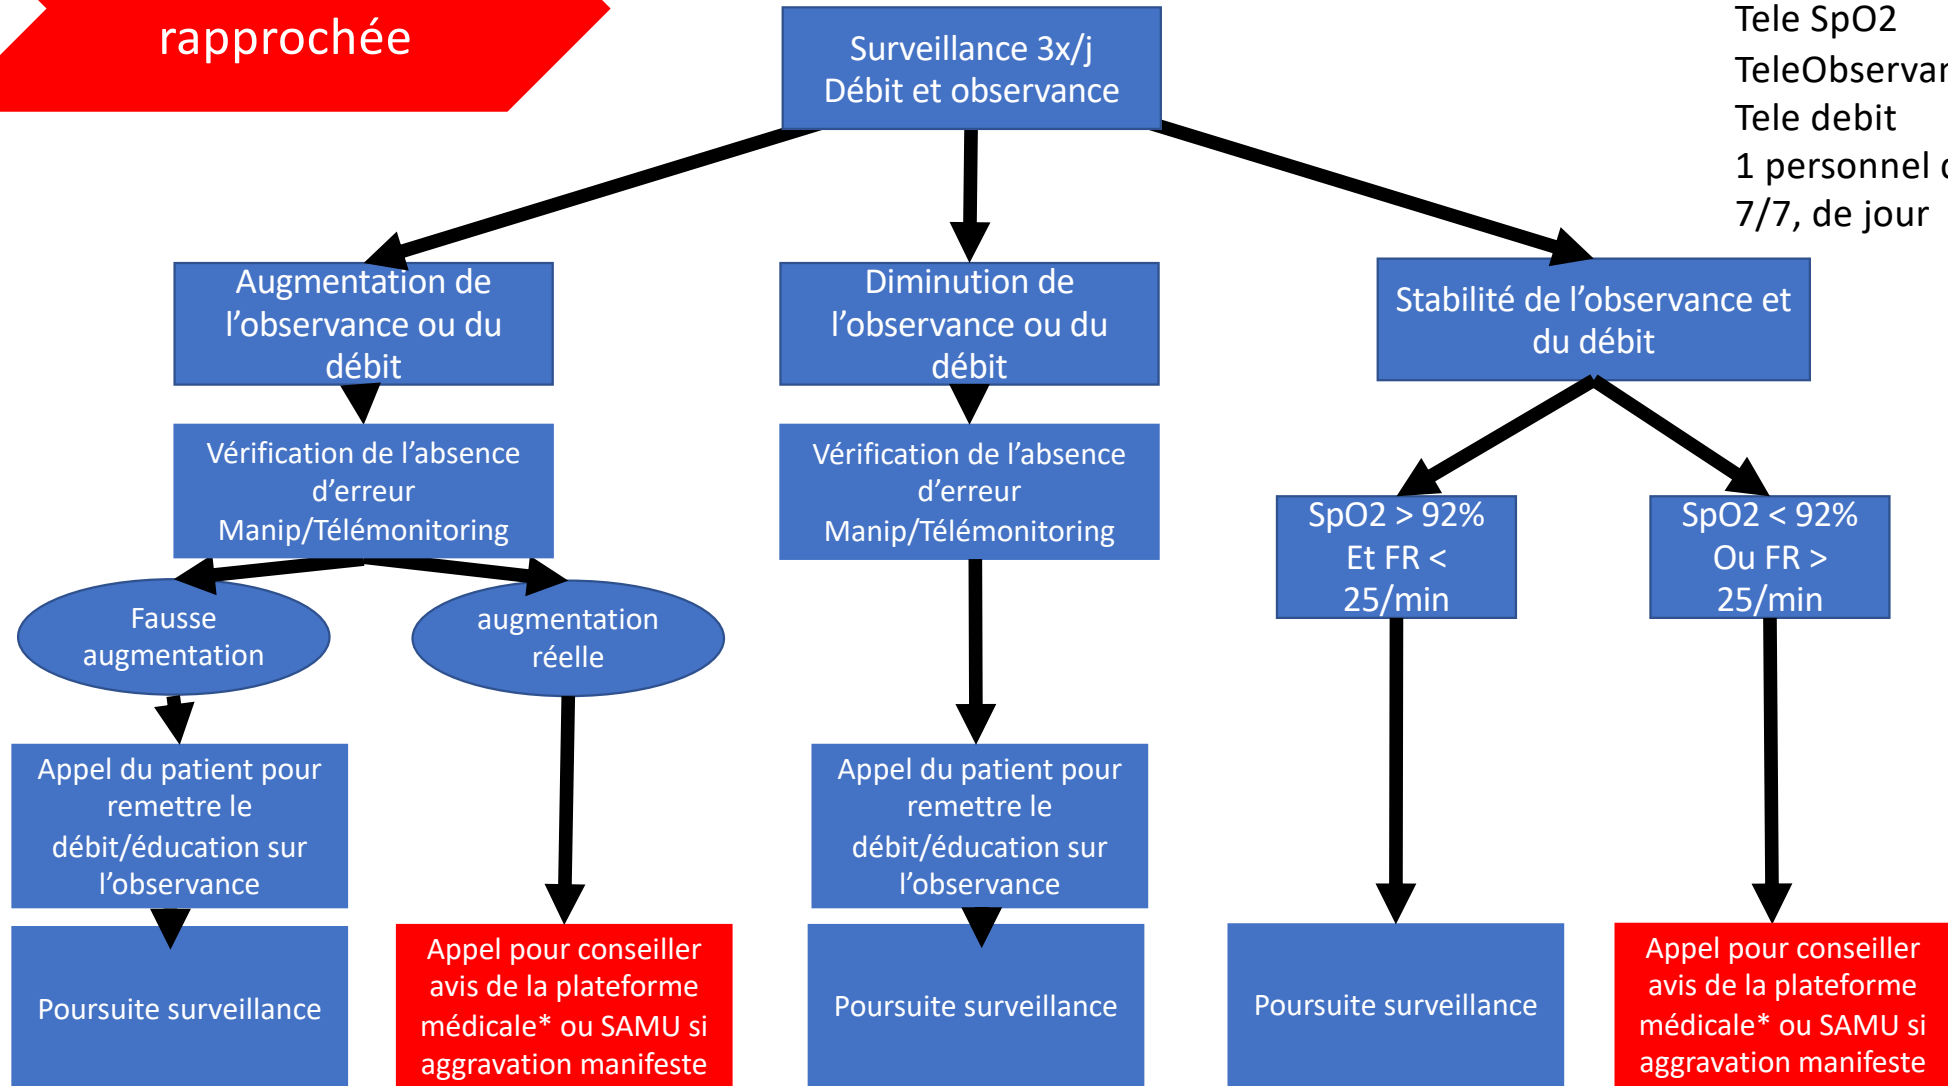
rapprochée

Surveillance 3x/j
Débit et observance

Tele SpO2
TeleObservar
Tele debit
1 personnel c
7/7, de jour

Augmentation de l'observance ou du débit

Diminution de l'observance ou du débit

Stabilité de l'observance et du débit

Vérification de l'absence d'erreur
Manip/Télémonitoring

Vérification de l'absence d'erreur
Manip/Télémonitoring

SpO2 > 92%
Et FR < 25/min

SpO2 < 92%
Ou FR > 25/min

Fausse augmentation

augmentation réelle

Appel du patient pour remettre le débit/éducation sur l'observance

Appel du patient pour remettre le débit/éducation sur l'observance

Poursuite surveillance

Appel pour conseiller avis de la plateforme médicale* ou SAMU si aggravation manifeste

Poursuite surveillance

Poursuite surveillance

Appel pour conseiller avis de la plateforme médicale* ou SAMU si aggravation manifeste